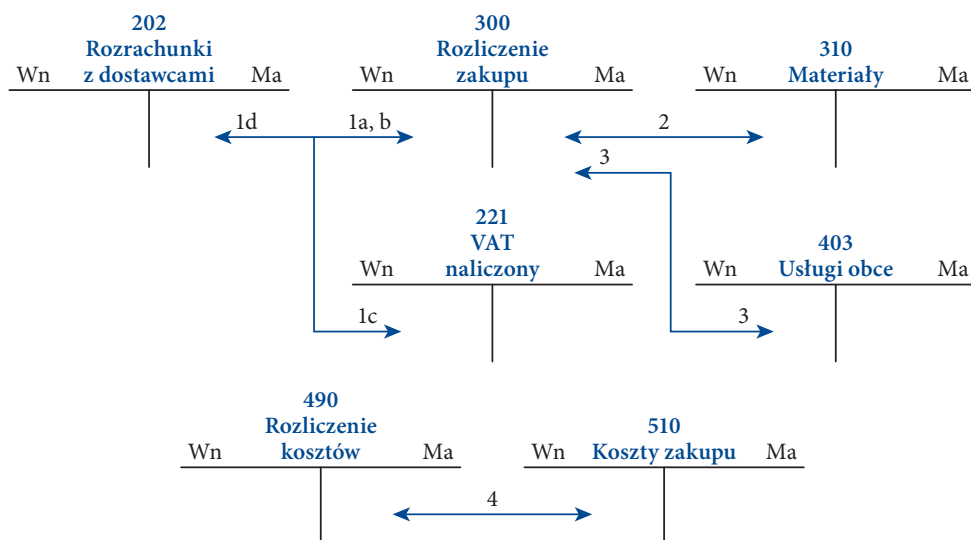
202
Rozrachunki z dostawcami
Wn Ma

300
Rozliczenie zakupu
Wn Ma

310
Materiały
Wn Ma

1d
1a, b
2
3

221
VAT naliczony
Wn Ma

403
Usługi obce
Wn Ma

1c
3

490
Rozliczenie kosztów
Wn Ma

510
Koszty zakupu
Wn Ma

4